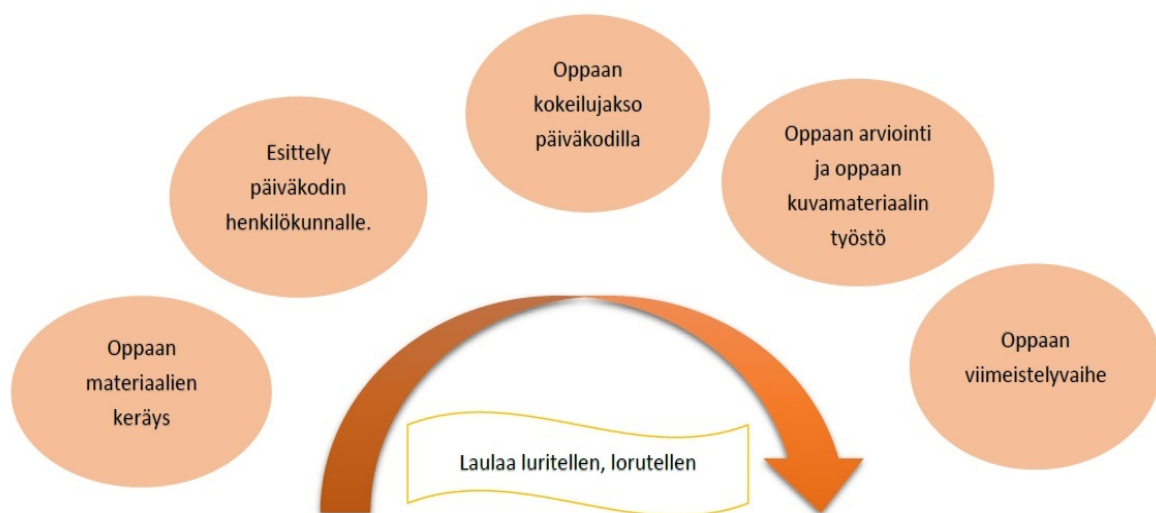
Oppaan materiaalien keräys

Esittely päiväkodin henkilökunnalle.

Oppaan kokeilujakso päiväkodilla

Oppaan arviointi ja oppaan kuvamateriaalin työstö

Oppaan viimeistelyvaihe

Laulaa luritellen, lorutellen